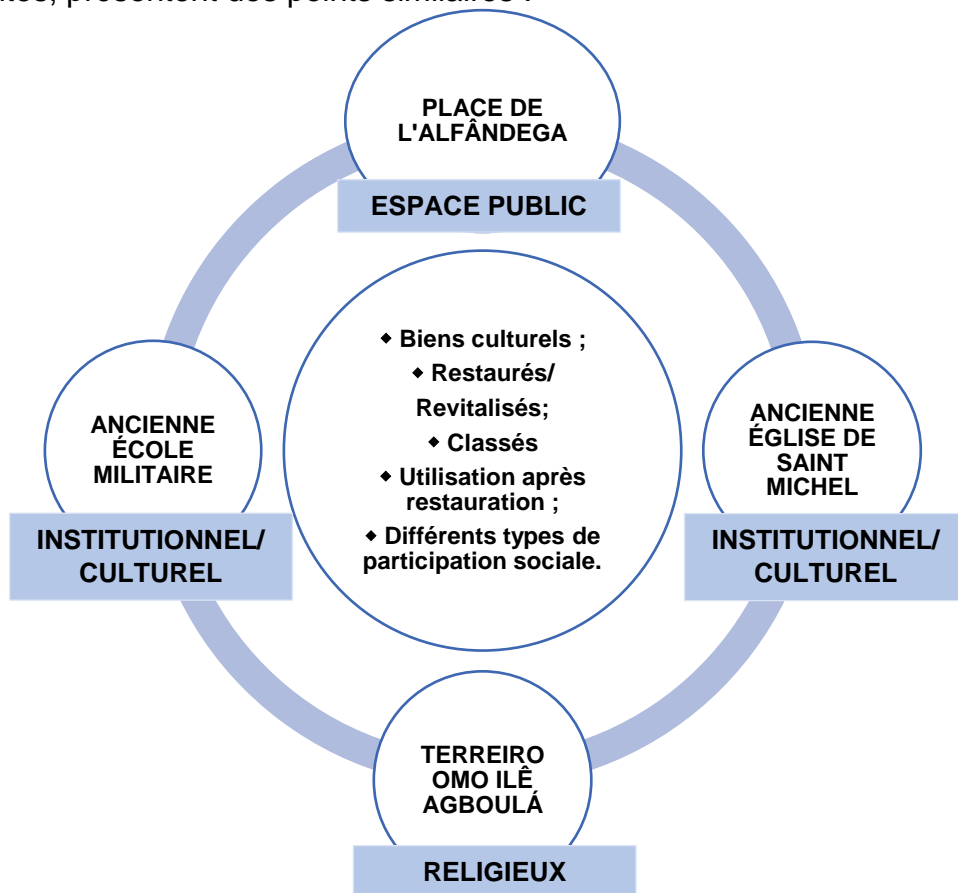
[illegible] présentent des points similaires ?

PLACE DE L'ALFÂNDEGA

ESPACE PUBLIC

ANCIENNE ÉCOLE MILITAIRE

INSTITUTIONNEL/ CULTUREL

◆ Biens culturels ;
◆ Restaurés/ Revitalisés;
◆ Classés
◆ Utilisation après restauration ;
◆ Différents types de participation sociale.

ANCIENNE ÉGLISE DE SAINT MICHEL

INSTITUTIONNEL/ CULTUREL

TERREIRO OMO ILÊ AGBOULÁ

RELIGIEUX